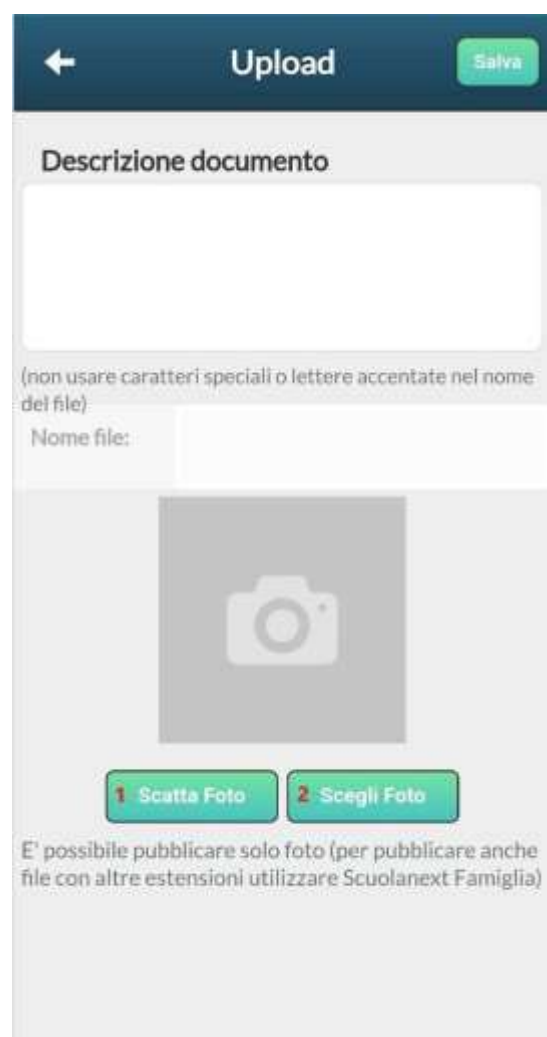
Upload

Salva

Descrizione documento

(non usare caratteri speciali o lettere accentate nel nome del file)

Nome file:

1 Scatta Foto

2 Scegli Foto

E' possibile pubblicare solo foto (per pubblicare anche file con altre estensioni utilizzare Scuolanext Famiglia)